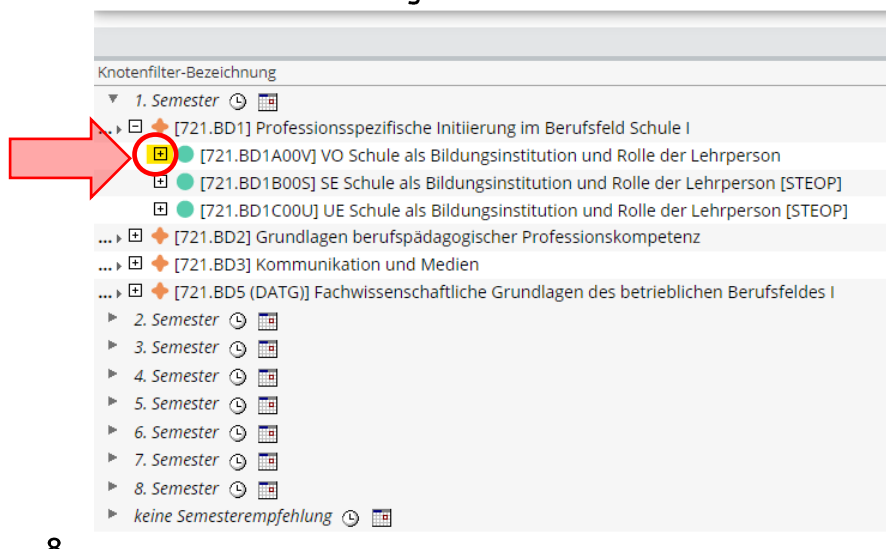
Knotenfilter-Bezeichnung

1. Semester

... [721.BD1] Professionsspezifische Initiierung im Berufsfeld Schule I

[721.BD1A00V] VO Schule als Bildungsinstitution und Rolle der Lehrperson

[721.BD1B00S] SE Schule als Bildungsinstitution und Rolle der Lehrperson [STEOP]

[721.BD1C00U] UE Schule als Bildungsinstitution und Rolle der Lehrperson [STEOP]

... [721.BD2] Grundlagen berufspädagogischer Professionskompetenz

... [721.BD3] Kommunikation und Medien

... [721.BD5 (DATG)] Fachwissenschaftliche Grundlagen des betrieblichen Berufsfeldes I

2. Semester

3. Semester

4. Semester

5. Semester

6. Semester

7. Semester

8. Semester

keine Semesterempfehlung

8